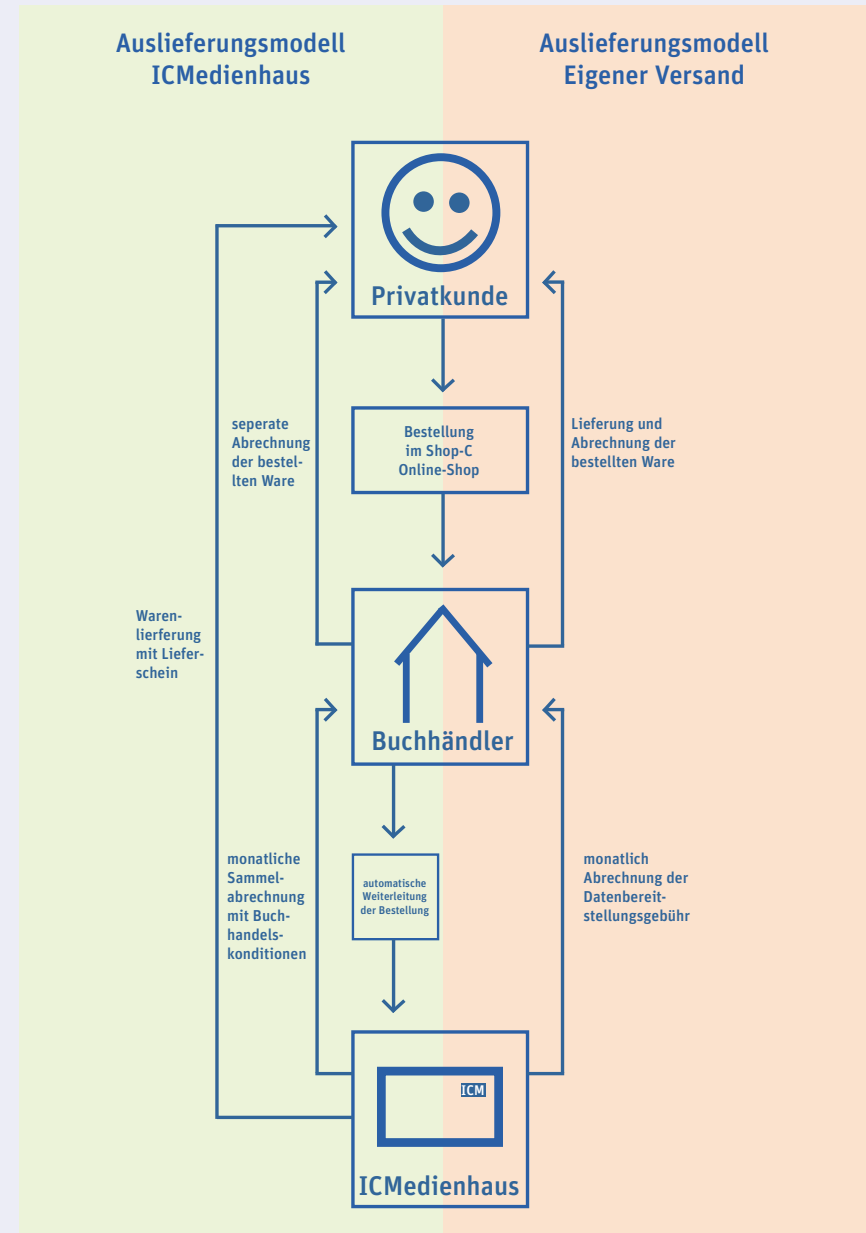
Auslieferungsmodell ICMedienhaus

Auslieferungsmodell Eigener Versand

Privatkunde

Bestellung im Shop-C Online-Shop

seperate Abrechnung der bestellten Ware

Lieferung und Abrechnung der bestellten Ware

Warenlierferung mit Lieferschein

Buchhändler

automatische Weiterleitung der Bestellung

monatliche Sammelabrechnung mit Buchhandelskonditionen

monatlich Abrechnung der Datenbereitstellungsgebühr

ICM

ICMedienhaus